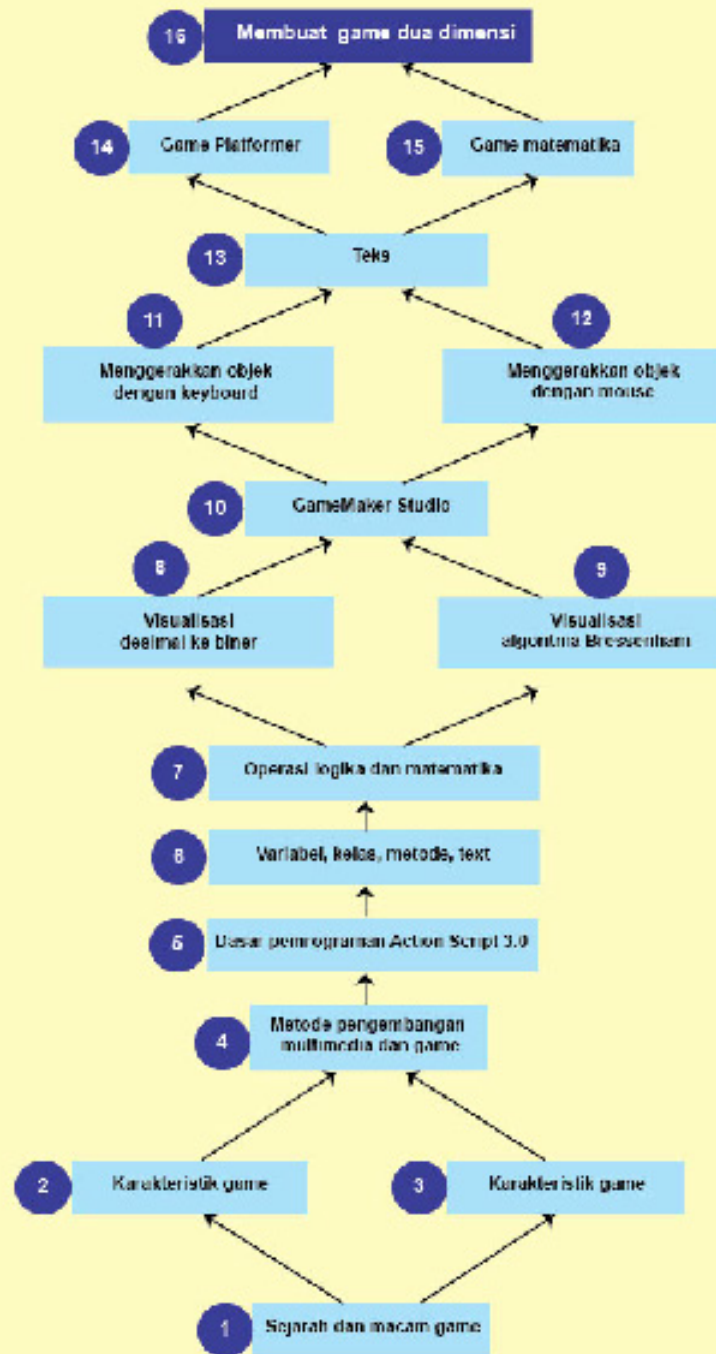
16 Membuat game dua dimensi

14 Game Platformer

15 Game matematika

13 Teks

11 Menggerakkan objek dengan keyboard

12 Menggerakkan objek dengan mouse

10 GameMaker Studio

8 Visualisasi desimal ke biner

9 Visualisasi algoritma Bressenham

7 Operasi logika dan matematika

6 Variabel, kelas, metode, text

5 Dasar pemrograman Action Script 3.0

4 Metode pengembangan multimedia dan game

2 Karakteristik game

3 Karakteristik game

1 Sejarah dan macam game